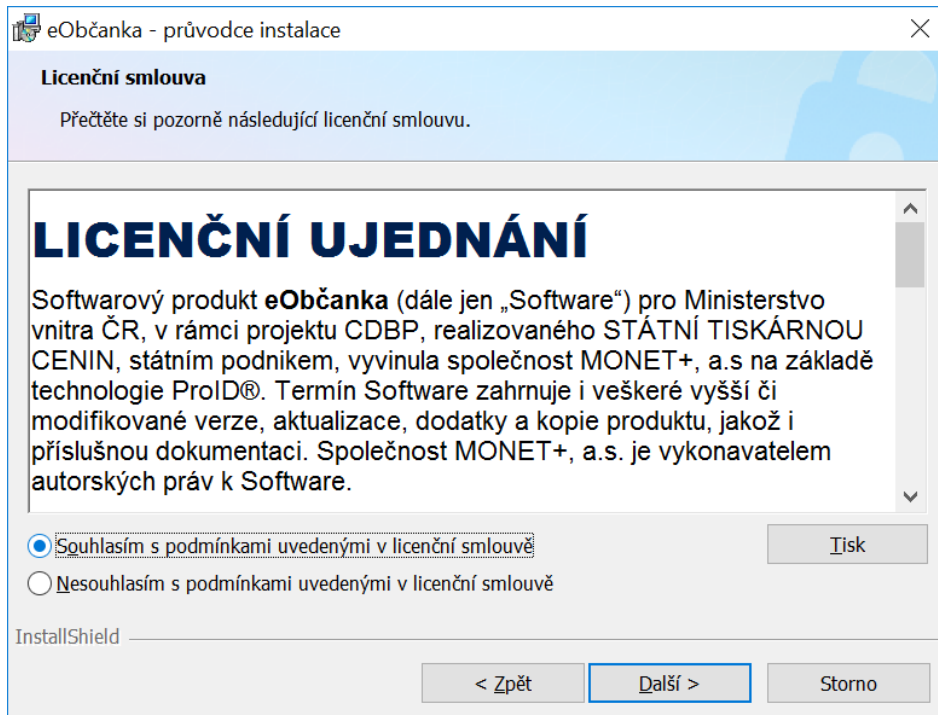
eObčanka - průvodce instalace

Licenční smlouva

Přečtěte si pozorně následující licenční smlouvu.

LICENČNÍ UJEDNÁNÍ

Softwarový produkt **eObčanka** (dále jen „Software“) pro Ministerstvo vnitra ČR, v rámci projektu CDBP, realizovaného STÁTNÍ TISKÁRNOU CENIN, státním podnikem, vyvinula společnost MONET+, a.s na základě technologie ProID®. Termín Software zahrnuje i veškeré vyšší či modifikované verze, aktualizace, dodatky a kopie produktu, jakož i příslušnou dokumentaci. Společnost MONET+, a.s. je vykonavatelem autorských práv k Software.

Souhlasím s podmínkami uvedenými v licenční smlouvě

Nesouhlasím s podmínkami uvedenými v licenční smlouvě

Tisk

InstallShield

< Zpět

Další >

Storno